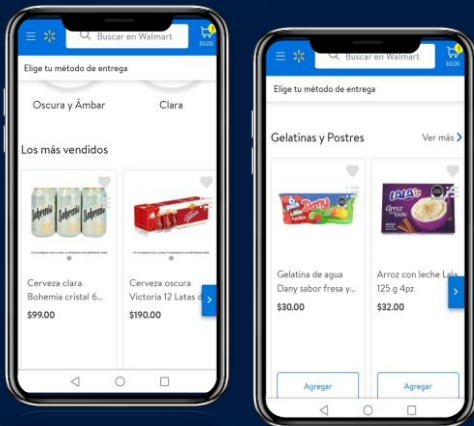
Buscar en Walmart
0
$0.00
Elige tu método de entrega
Oscura y Ámbar
Clara
Los más vendidos
Bohemia
Bohemia
Bohemia
Cerveza clara Bohemia cristal 6...
$99.00
Cerveza oscura Victoria 12 Latas de...
$190.00

Buscar en Walmart
0
$0.00
Elige tu método de entrega
Gelatinas y Postres
Ver más
Dany
Lala
Arroz con leche
Gelatina de agua Dany sabor fresa y...
$30.00
Arroz con leche Lala 125 g 4pz
$32.00
Agregar
Agregar